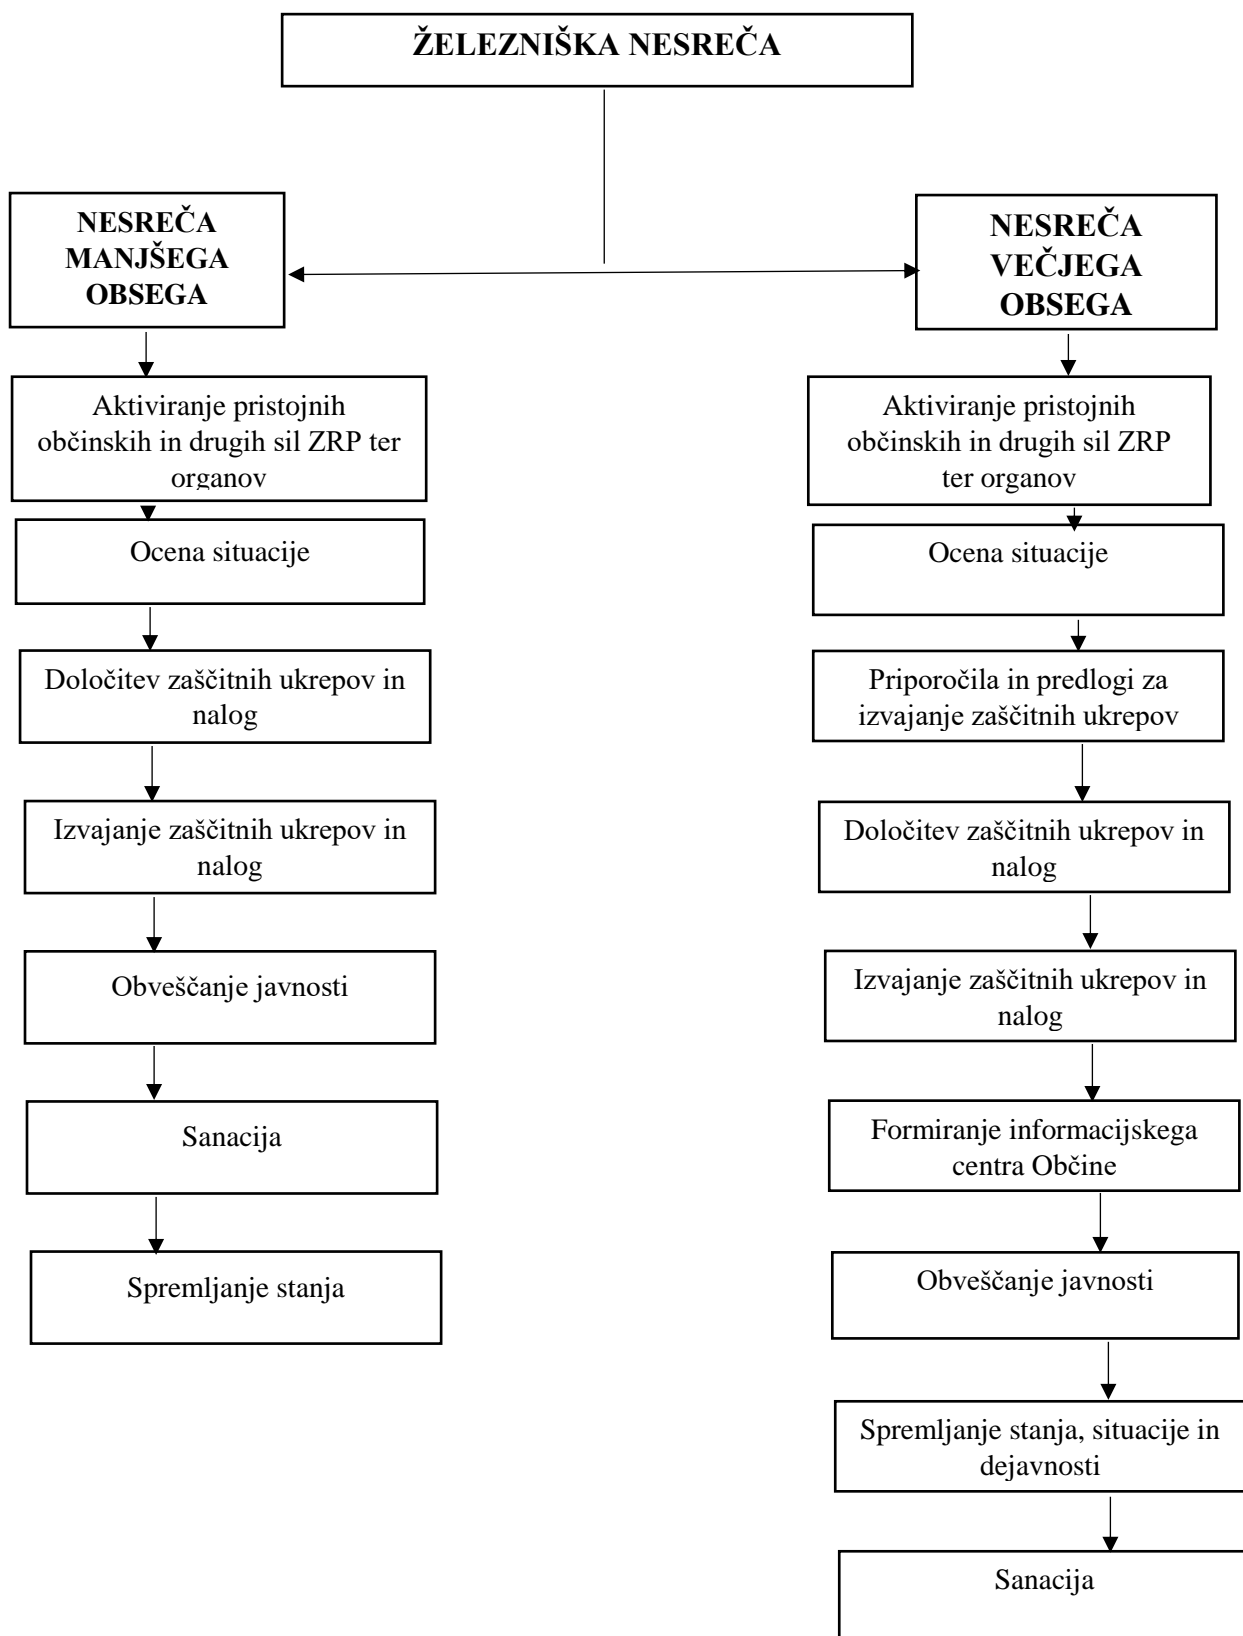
ŽELEZNIŠKA NESREČA

NESREČA MANJŠEGA OBSEGA

Aktiviranje pristojnih občinskih in drugih sil ZRP ter organov

Ocena situacije

Določitev zaščitnih ukrepov in nalog

Izvajanje zaščitnih ukrepov in nalog

Obveščanje javnosti

Sanacija

Spremljanje stanja

NESREČA VEČJEGA OBSEGA

Aktiviranje pristojnih občinskih in drugih sil ZRP ter organov

Ocena situacije

Priporočila in predlogi za izvajanje zaščitnih ukrepov

Določitev zaščitnih ukrepov in nalog

Izvajanje zaščitnih ukrepov in nalog

Formiranje informacijskega centra Občine

Obveščanje javnosti

Spremljanje stanja, situacije in dejavnosti

Sanacija